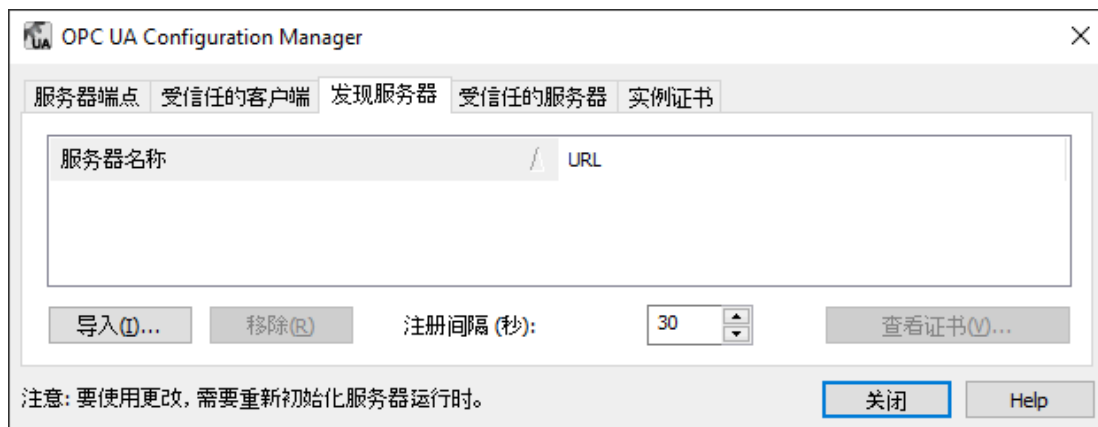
OPC UA Configuration Manager

×

服务器端点 | 受信任的客户端 | 发现服务器 | 受信任的服务器 | 实例证书

| 服务器名称 | URL |
|---|---|

导入(I)...

移除(R)

注册间隔 (秒):

30

查看证书(V)...

注意: 要使用更改, 需要重新初始化服务器运行时。

关闭

Help